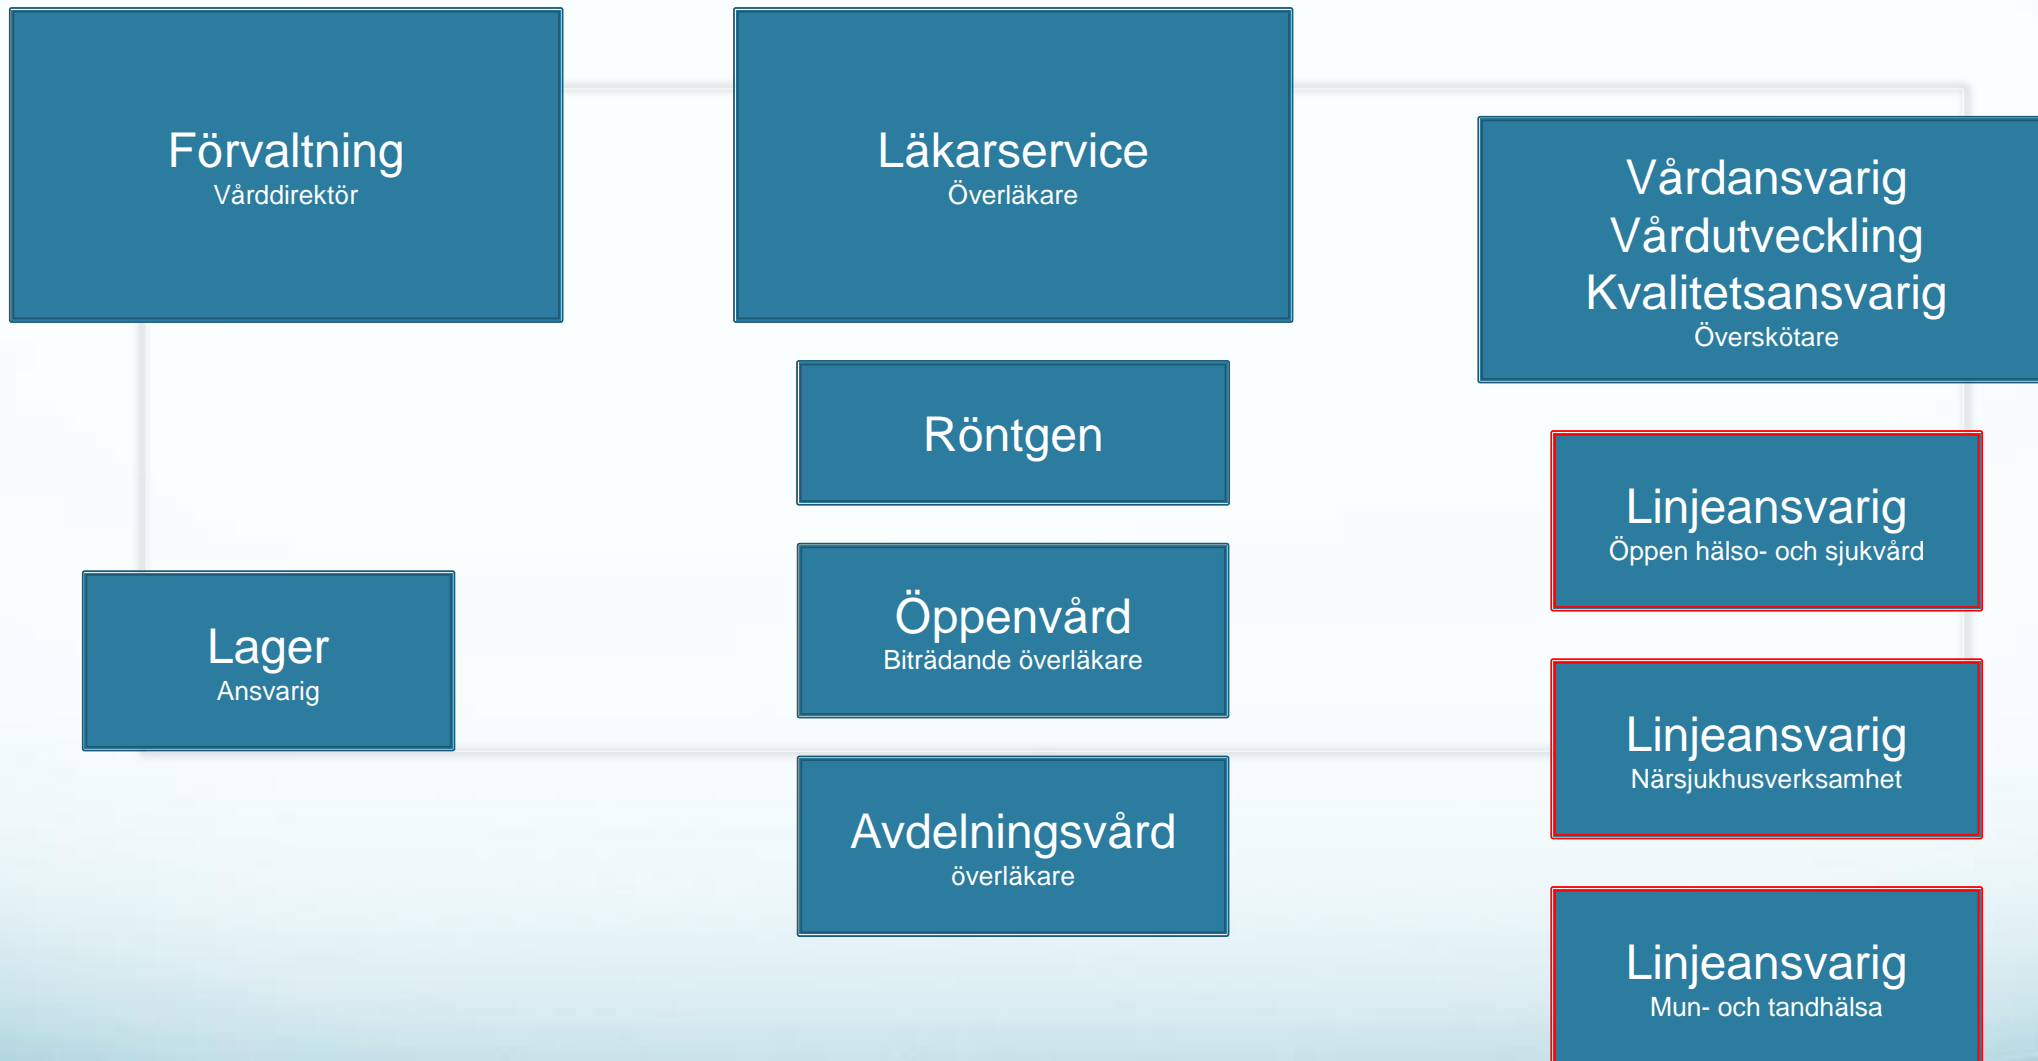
Förvaltning
Vårddirektör

Läkarservice
Överläkare

Vårdansvarig
Vårdutveckling
Kvalitetsansvarig
Överskötare

Röntgen

Linjeansvarig
Öppen hälso- och sjukvård

Lager
Ansvarig

Öppenvård
Biträdande överläkare

Linjeansvarig
Närsjukhusverksamhet

Avdelningsvård
överläkare

Linjeansvarig
Mun- och tandhälsa